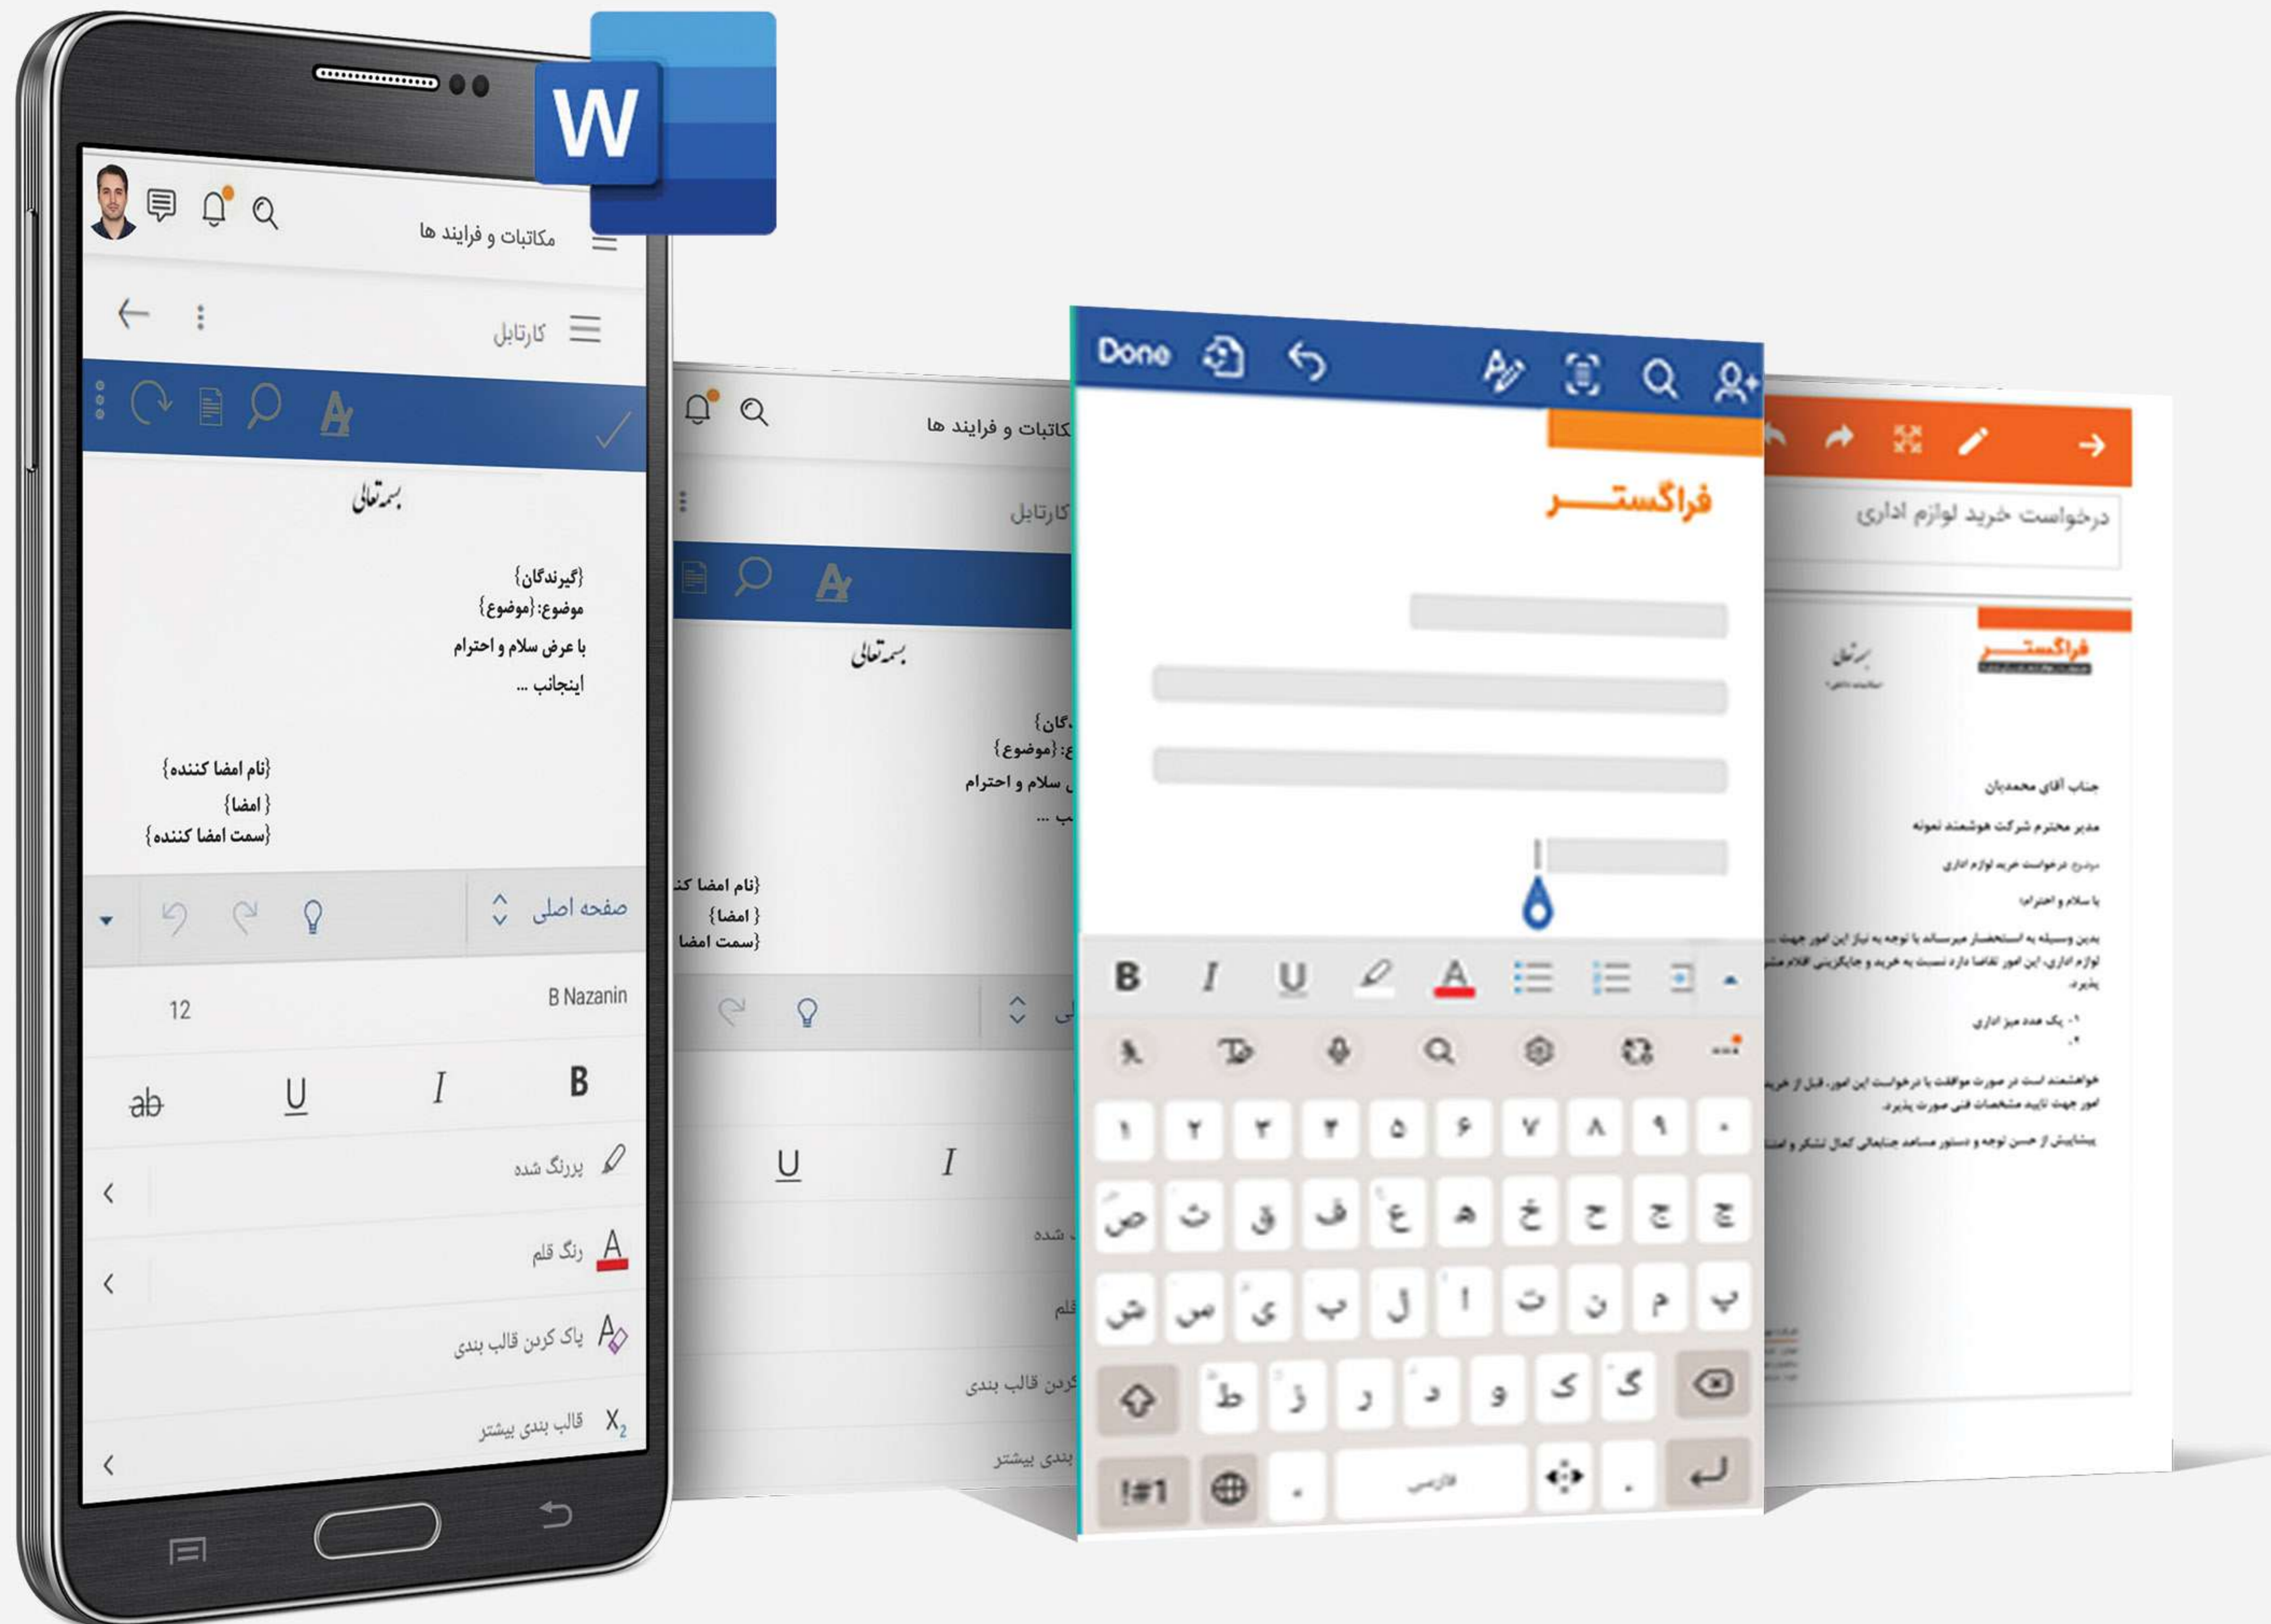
W

مکاتبات و فرایند ها

کارتابل

بسمه‌تعالی

{گیرندگان}
موضوع:{موضوع}
با عرض سلام و احترام
اینجانب ...

{نام امضا کننده}
{امضا}
{سمت امضا کننده}

صفحه اصلی

B Nazanin
12

B I U ab

پررنگ شده
رنگ قلم
پاک کردن قالب بندی
قالب بندی بیشتر

مکاتبات و فرایند ها
کارتابل
بسمه‌تعالی
{نام امضا کن
{امضا}
{سمت امضا
U I
کردن قالب بندی
بندی بیشتر

Done

فراگستر

B I U

۱ ۲ ۳ ۴ ۵ ۶ ۷ ۸ ۹ ۰
ض ص ث ق ف غ ع ه خ ح ج چ
ش س ی ب ل ا ت ن م پ
ظ ط ز ر ذ د و ک گ
!#1 فارسی

درخواست خرید لوازم اداری

فراگستر
بسمه‌تعالی

جناب آقای محمدیان
مدیر محترم شرکت هوشمند نمونه
موضوع: درخواست خرید لوازم اداری
با سلام و احترام
بدین وسیله به استحضار میرساند با توجه به نیاز این امور جهت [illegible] لوازم اداری، این امور تقاضا دارد نسبت به خرید و جایگزینی اقلام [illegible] پذیرد.
۱- یک عدد میز اداری
۲-
خواهشمند است در صورت موافقت با درخواست این امور، قبل از خرید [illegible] امور جهت تایید مشخصات فنی صورت پذیرد.
پیشاپیش از حسن توجه و دستور مساعد جنابعالی کمال تشکر و امتنان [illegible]